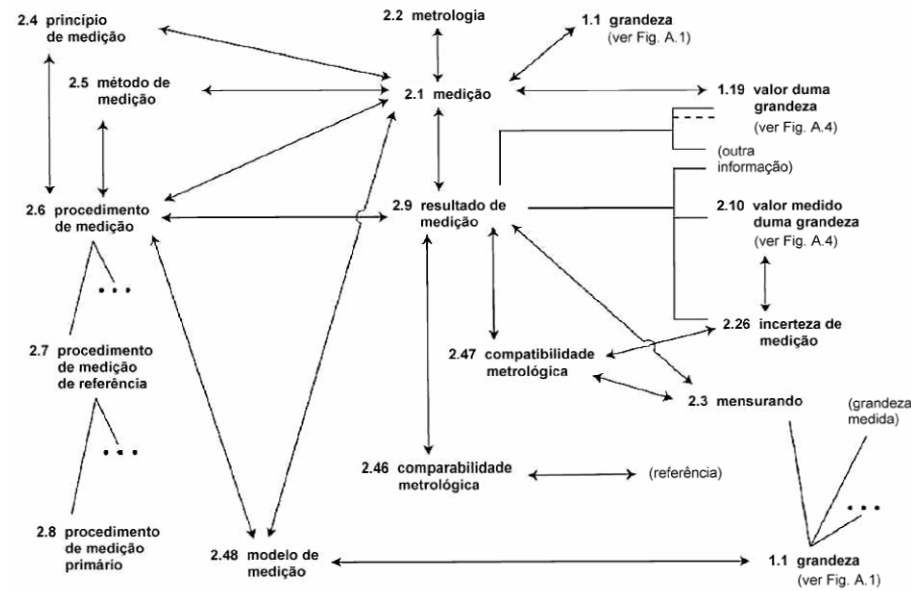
2.4 princípio de medição

2.2 metrologia

1.1 grandeza (ver Fig. A.1)

2.5 método de medição

2.1 medição

1.19 valor duma grandeza (ver Fig. A.4)

(outra informação)

2.6 procedimento de medição

2.9 resultado de medição

2.10 valor medido duma grandeza (ver Fig. A.4)

. . .

2.7 procedimento de medição de referência

2.26 incerteza de medição

2.47 compatibilidade metrológica

2.3 mensurando

(grandeza medida)

. . .

2.46 comparabilidade metrológica

(referência)

. . .

2.8 procedimento de medição primário

2.48 modelo de medição

1.1 grandeza (ver Fig. A.1)